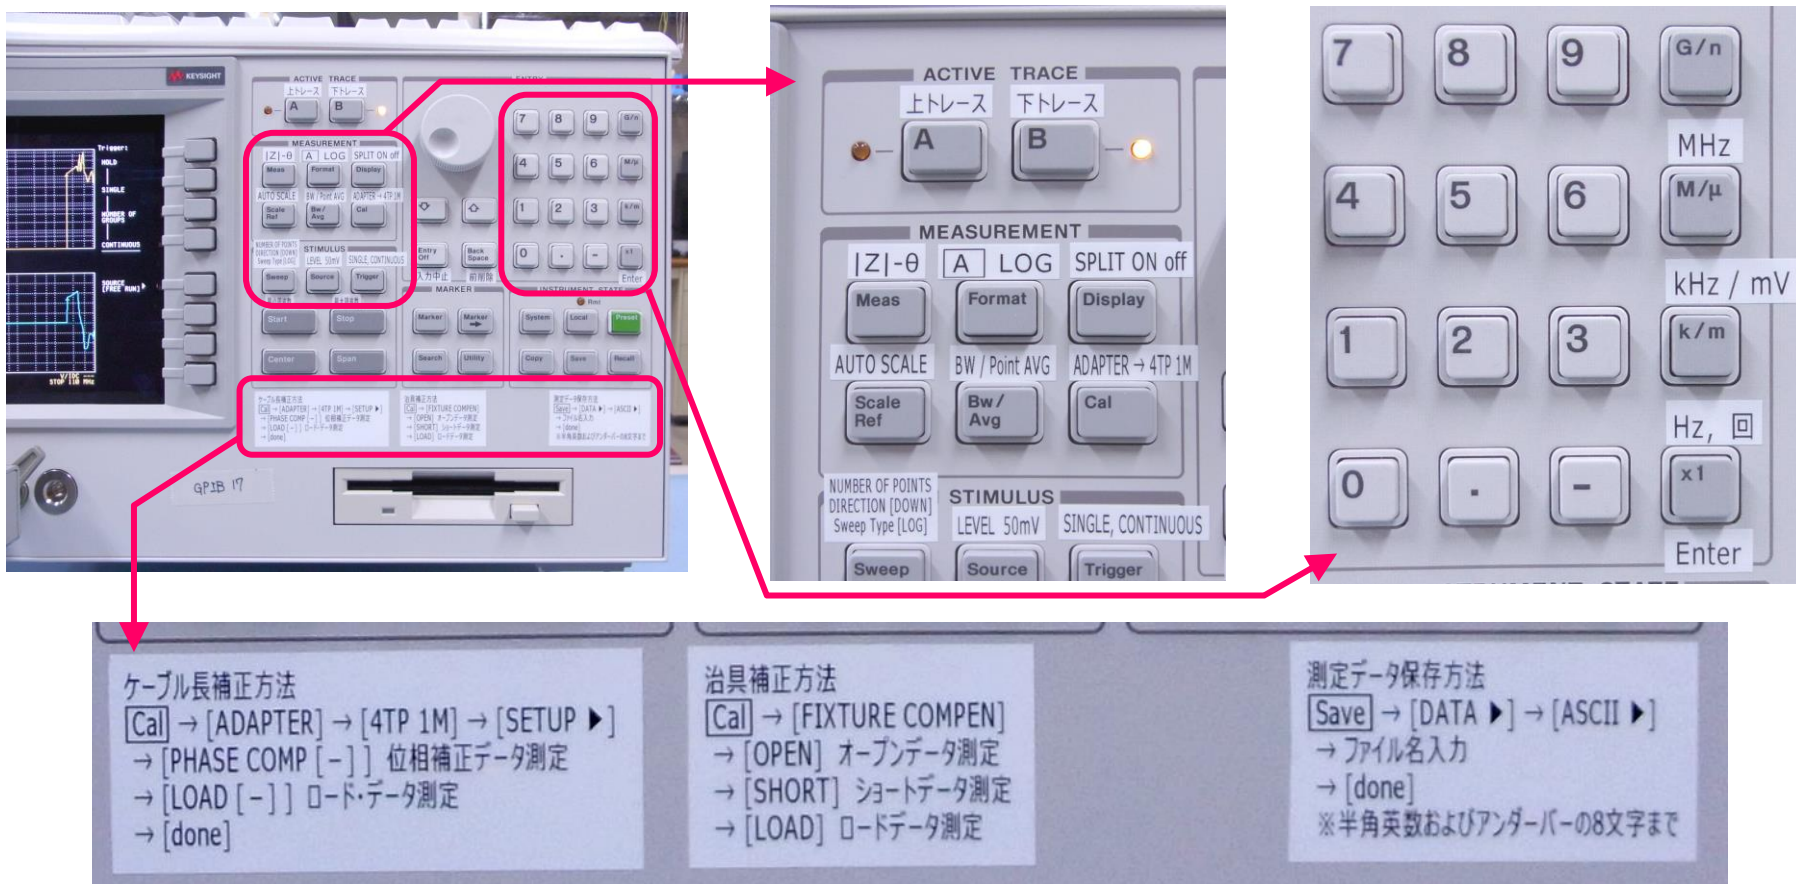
KEYSIGHT

ACTIVE TRACE
上トレース 下トレース
A B

MEASUREMENT
|Z|-θ A LOG SPLIT ON off
Meas Format Display
AUTO SCALE BW / Point AVG ADAPTER → 4TP 1M
Scale Ref Bw / Avg Cal

NUMBER OF POINTS
DIRECTION [DOWN]
Sweep Type [LOG]
STIMULUS
LEVEL 50mV SINGLE, CONTINUOUS
Sweep Source Trigger

7 8 9 G/n
MHz
4 5 6 M/μ
kHz / mV
1 2 3 k/m
Hz, 回
0 . – x1
Enter

GPIB 17

ケーブル長補正方法
Cal → [ADAPTER] → [4TP 1M] → [SETUP ▸]
→ [PHASE COMP [ – ] ] 位相補正データ測定
→ [LOAD [ – ] ] ロード·データ測定
→ [done]

治具補正方法
Cal → [FIXTURE COMPEN]
→ [OPEN] オープンデータ測定
→ [SHORT] ショートデータ測定
→ [LOAD] ロードデータ測定

測定データ保存方法
Save → [DATA ▸] → [ASCII ▸]
→ ファイル名入力
→ [done]
※半角英数およびアンダーバーの8文字まで